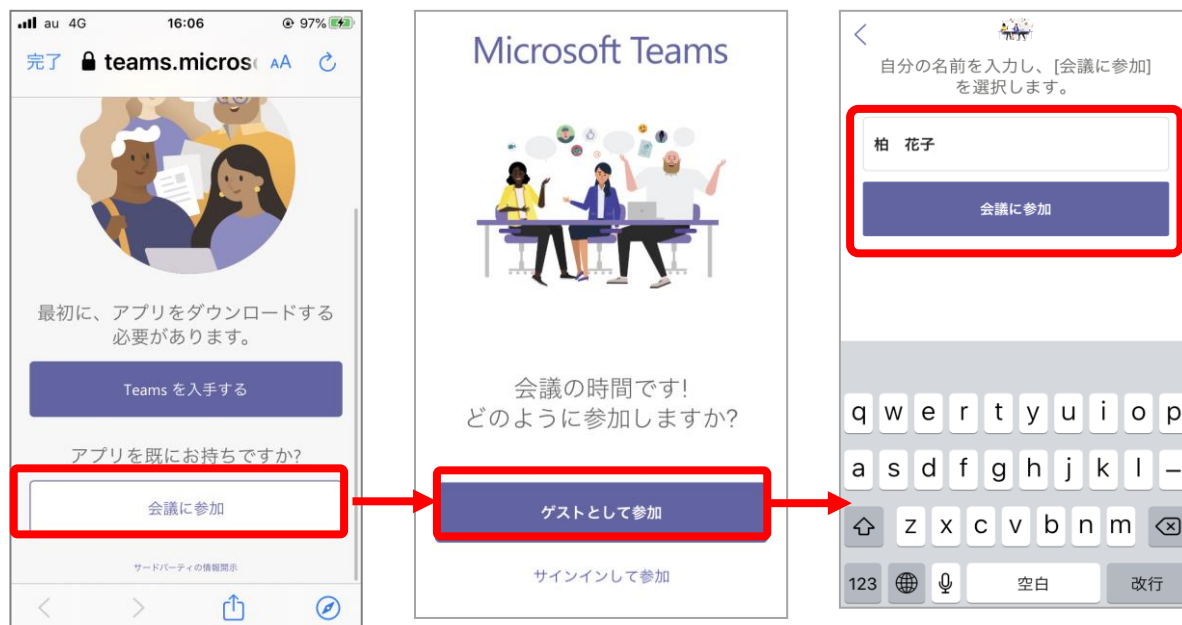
au 4G 16:06 97%

完了 teams.micros AA

最初に、アプリをダウンロードする必要があります。

Teams を入手する

アプリを既にお持ちですか?

会議に参加

サードパーティの情報開示

Microsoft Teams

会議の時間です!
どのように参加しますか?

ゲストとして参加

サインインして参加

自分の名前を入力し、[会議に参加]を選択します。

柏 花子

会議に参加

q w e r t y u i o p
a s d f g h j k l –
z x c v b n m
123 空白 改行